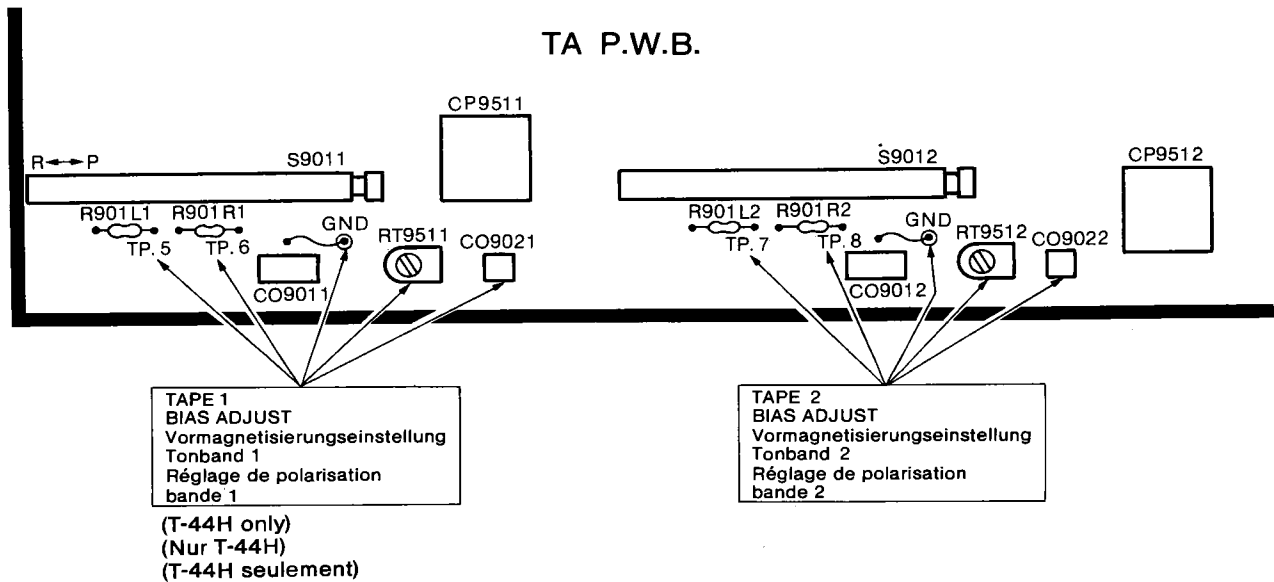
TA P.W.B.

CP9511

R↔P

S9011

R901L1

R901R1

GND

TP. 5

TP. 6

RT9511

CO9021

CO9011

S9012

CP9512

R901L2

R901R2

GND

TP. 7

TP. 8

RT9512

CO9022

CO9012

TAPE 1
BIAS ADJUST
Vormagnetisierungseinstellung
Tonband 1
Réglage de polarisation
bande 1

(T-44H only)
(Nur T-44H)
(T-44H seulement)

TAPE 2
BIAS ADJUST
Vormagnetisierungseinstellung
Tonband 2
Réglage de polarisation
bande 2